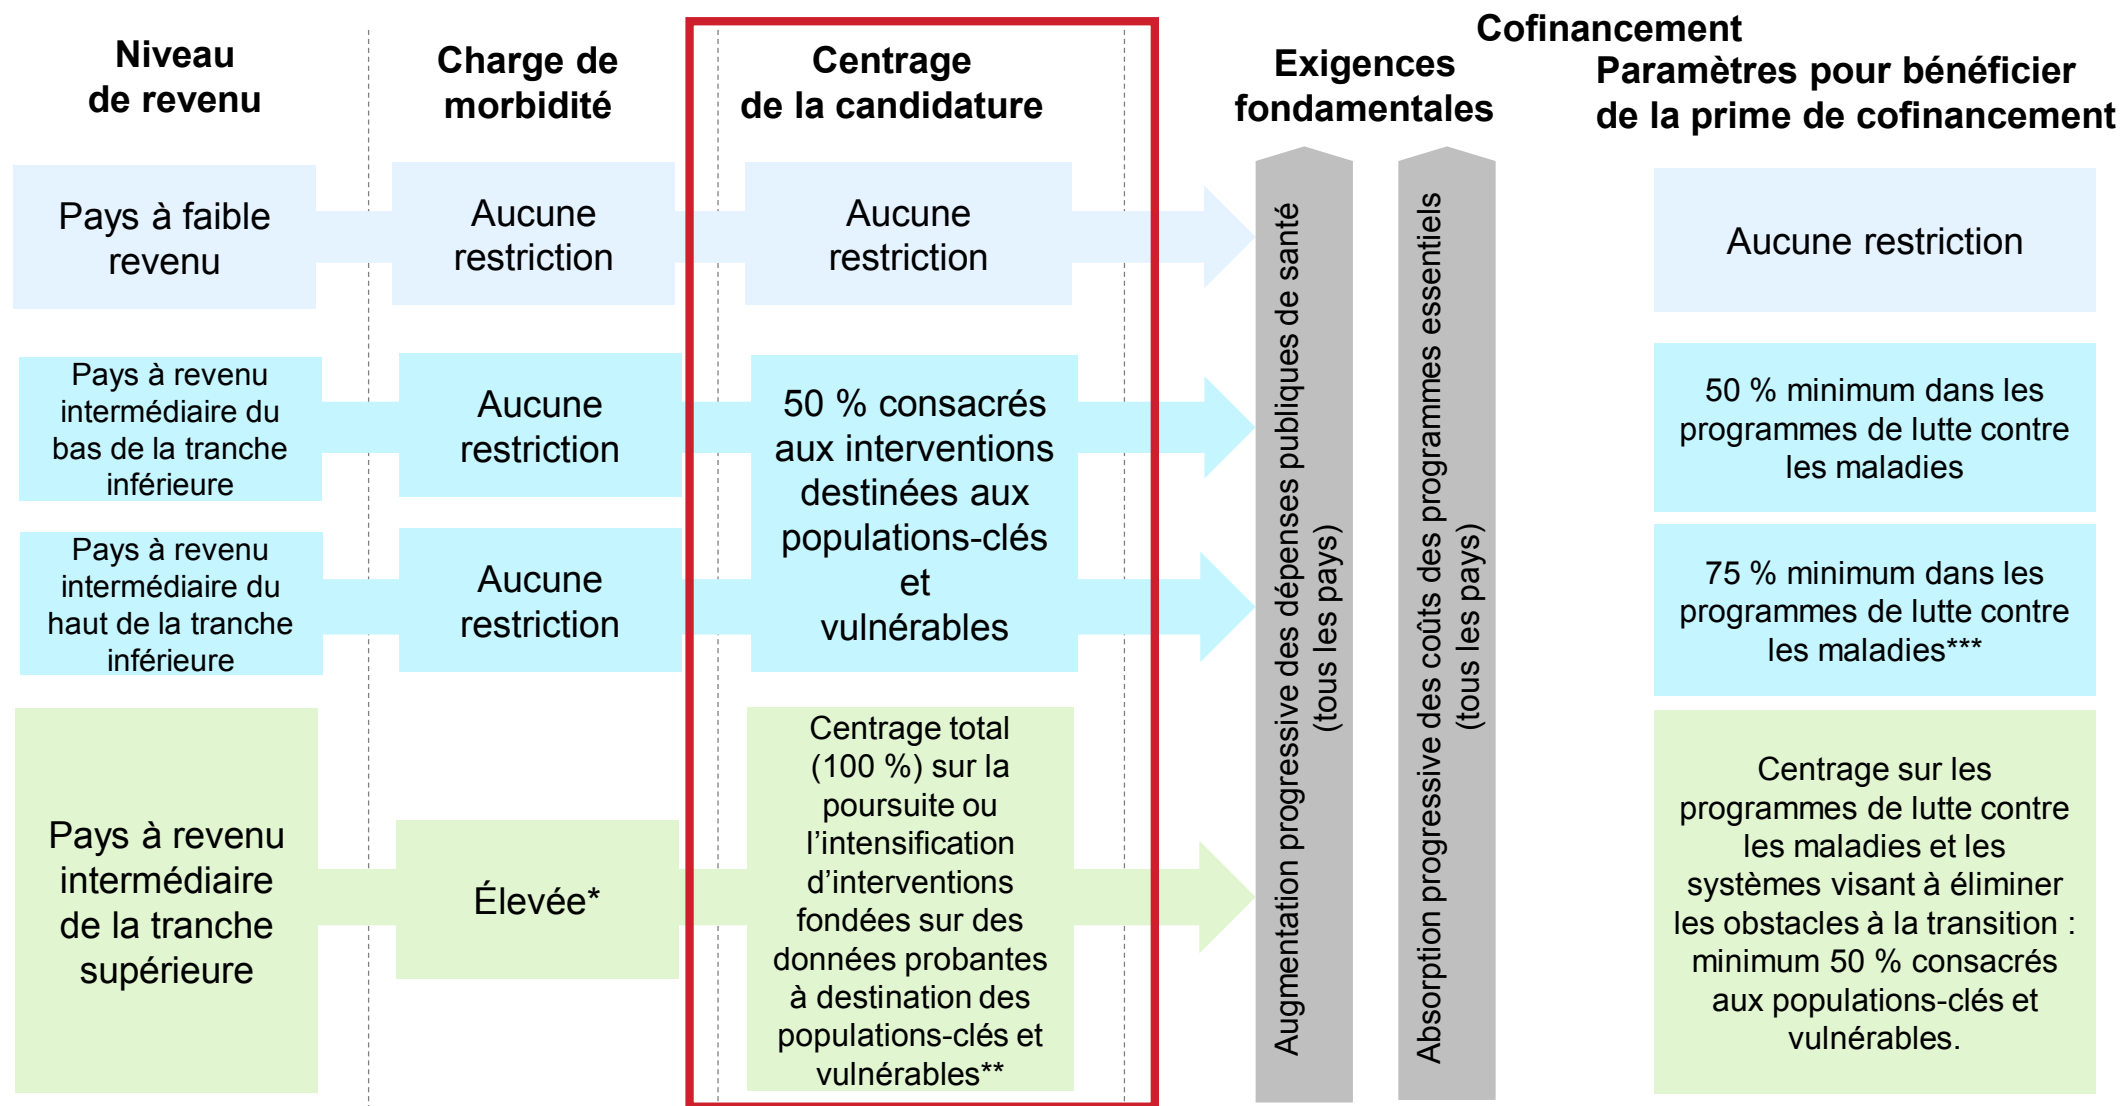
Niveau de revenu

Charge de morbidité

Centrage de la candidature

Cofinancement

Exigences fondamentales

Paramètres pour bénéficier de la prime de cofinancement

Pays à faible revenu

Aucune restriction

Aucune restriction

Augmentation progressive des dépenses publiques de santé (tous les pays)

Absorption progressive des coûts des programmes essentiels (tous les pays)

Aucune restriction

Pays à revenu intermédiaire du bas de la tranche inférieure

Aucune restriction

50 % consacrés aux interventions destinées aux populations-clés et vulnérables

50 % minimum dans les programmes de lutte contre les maladies

Pays à revenu intermédiaire du haut de la tranche inférieure

Aucune restriction

75 % minimum dans les programmes de lutte contre les maladies***

Pays à revenu intermédiaire de la tranche supérieure

Élevée*

Centrage total (100 %) sur la poursuite ou l'intensification d'interventions fondées sur des données probantes à destination des populations-clés et vulnérables**

Centrage sur les programmes de lutte contre les maladies et les systèmes visant à éliminer les obstacles à la transition : minimum 50 % consacrés aux populations-clés et vulnérables.